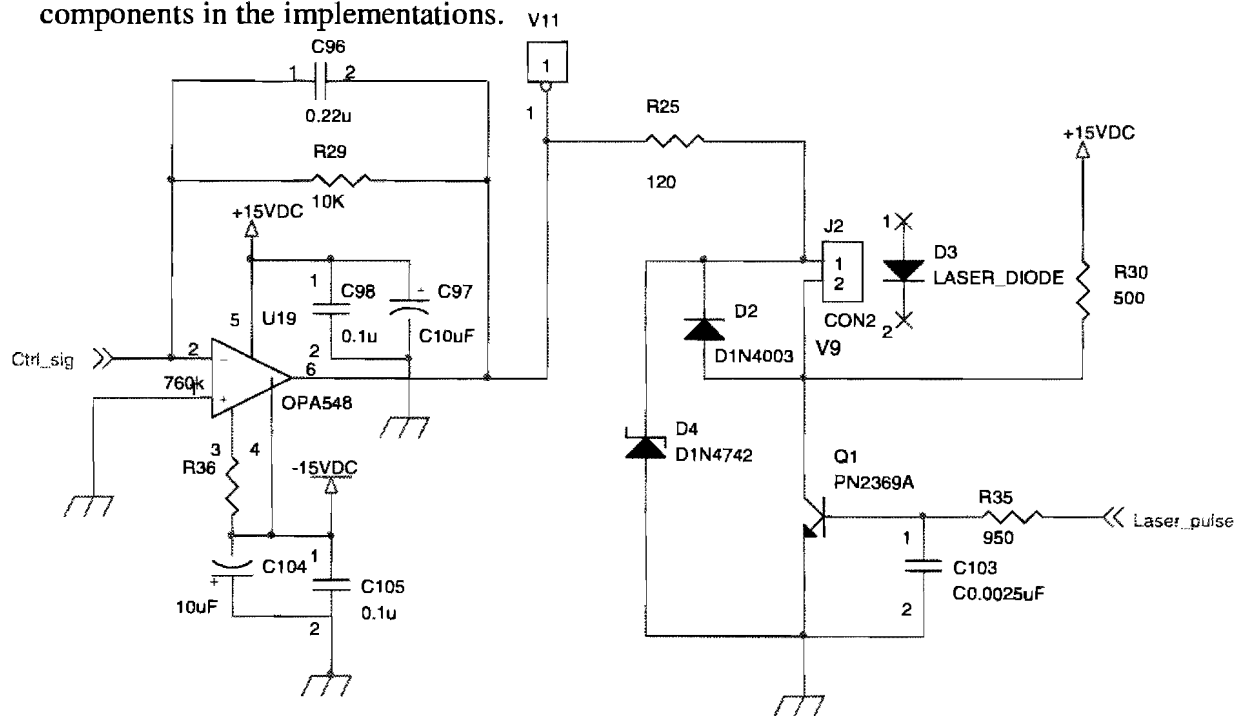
components in the implementations.

V11
1
1
C96
1 2
0.22u
R29
10K
R25
120
+15VDC
+15VDC
1
C98
0.1u
C97
C10uF
J2
1
2
CON2
1
D3
LASER_DIODE
2
R30
500
D2
D1N4003
V9
5
U19
2
Ctrl_sig
2
760k
6
OPA548
3
R36
4
-15VDC
D4
D1N4742
Q1
PN2369A
R35
950
Laser_pulse
C104
10uF
1
C105
0.1u
2
1
C103
C0.0025uF
2